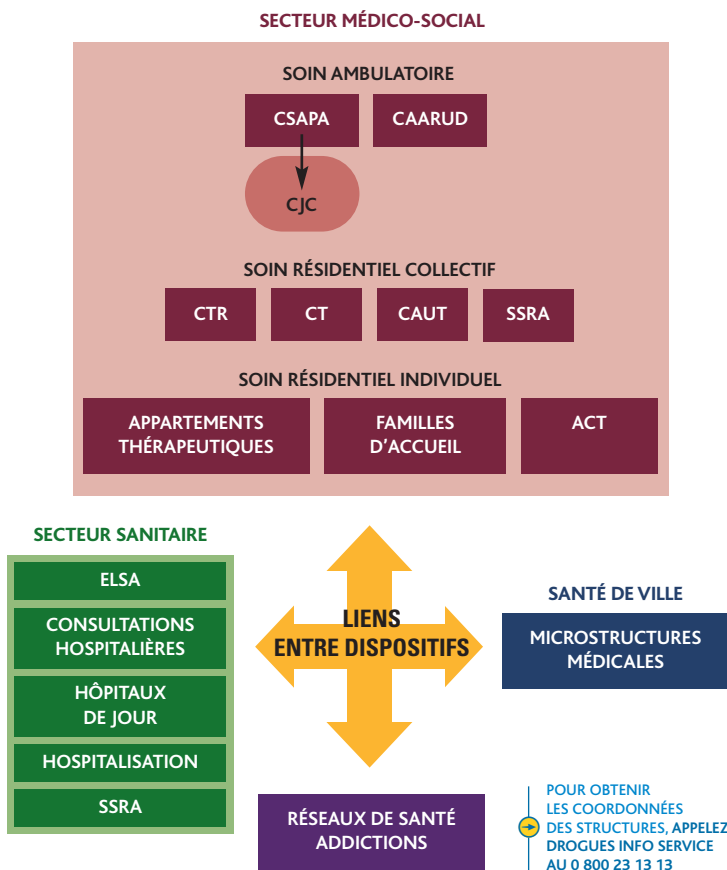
SECTEUR MÉDICO-SOCIAL

SOIN AMBULATOIRE

CSAPA

CAARUD

CJC

SOIN RÉSIDENTIEL COLLECTIF

CTR

CT

CAUT

SSRA

SOIN RÉSIDENTIEL INDIVIDUEL

APPARTEMENTS THÉRAPEUTIQUES

FAMILLES D'ACCUEIL

ACT

SECTEUR SANITAIRE

ELSA

CONSULTATIONS HOSPITALIÈRES

HÔPITAUX DE JOUR

HOSPITALISATION

SSRA

LIENS ENTRE DISPOSITIFS

SANTÉ DE VILLE

MICROSTRUCTURES MÉDICALES

RÉSEAUX DE SANTÉ ADDICTIONS

POUR OBTENIR LES COORDONNÉES DES STRUCTURES, APPELEZ DROGUES INFO SERVICE AU 0 800 23 13 13